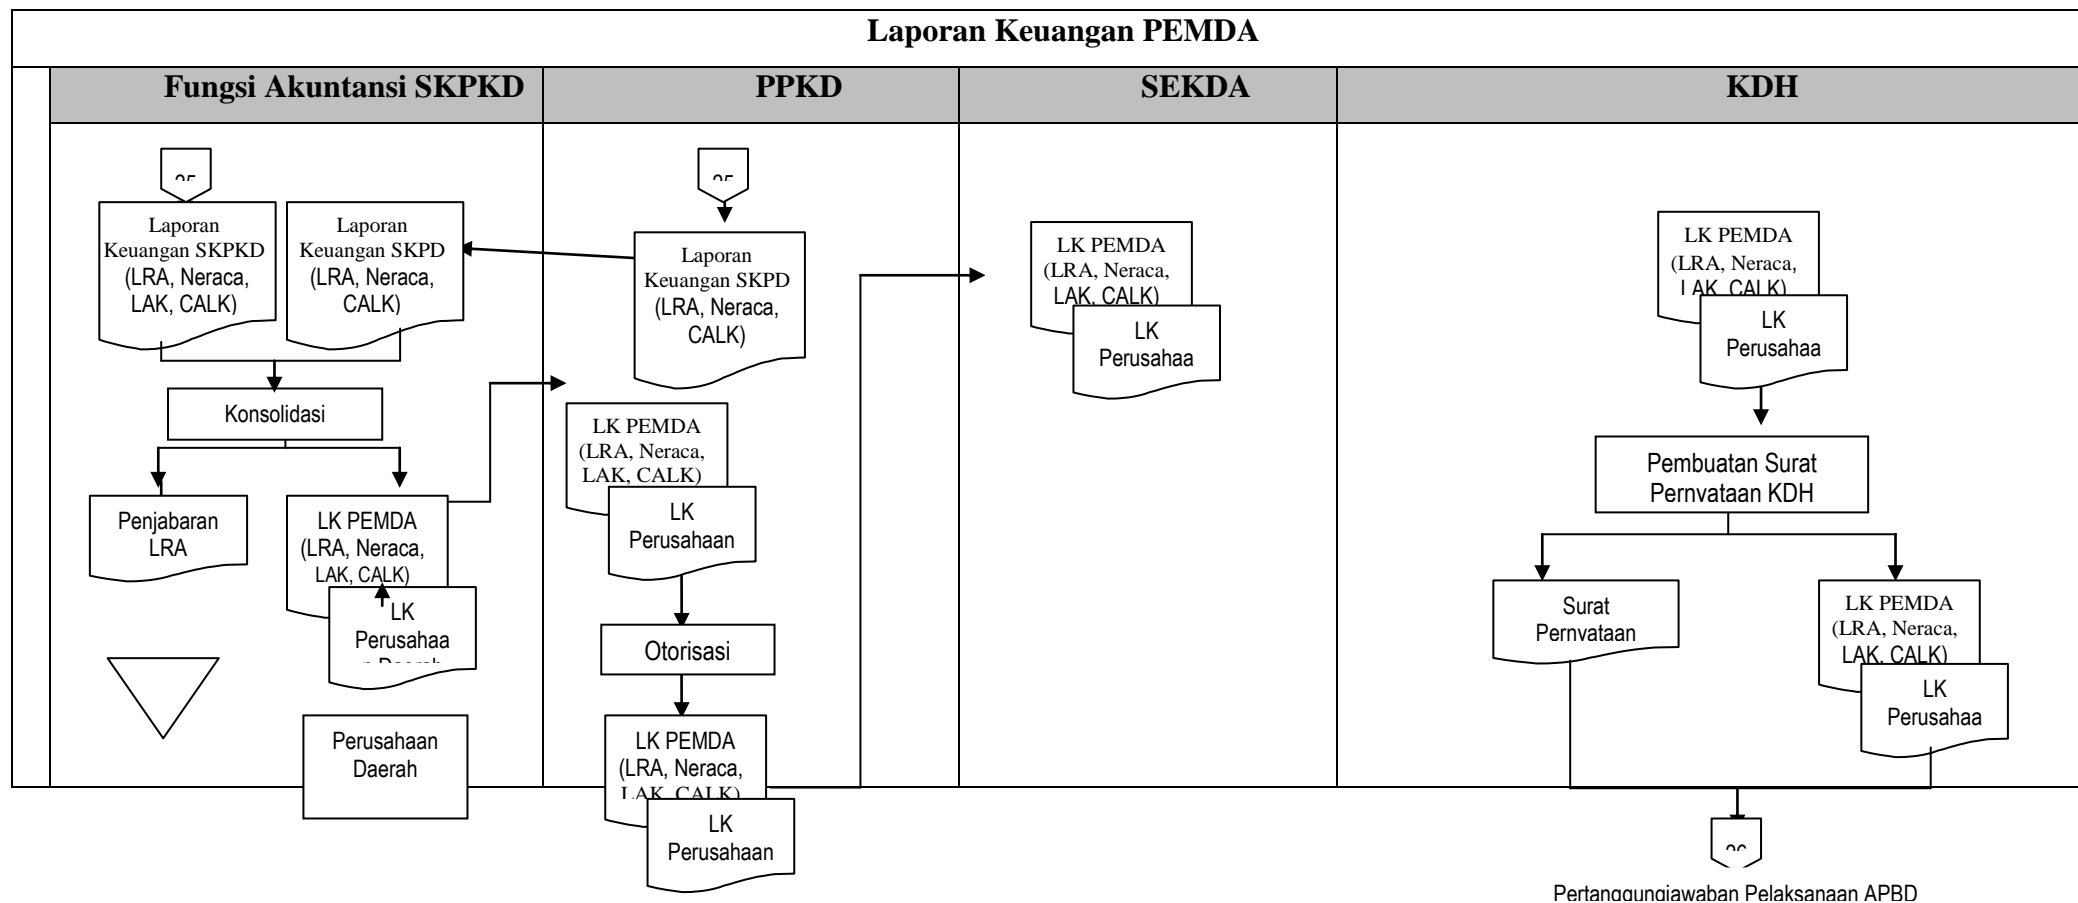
Laporan Keuangan PEMDA

Fungsi Akuntansi SKPKD

PPKD

SEKDA

KDH

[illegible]

Laporan Keuangan SKPKD (LRA, Neraca, LAK, CALK)

Laporan Keuangan SKPD (LRA, Neraca, CALK)

Konsolidasi

Penjabaran LRA

LK PEMDA (LRA, Neraca, LAK, CALK)

LK Perusahaa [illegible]

Perusahaan Daerah

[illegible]

Laporan Keuangan SKPD (LRA, Neraca, CALK)

LK PEMDA (LRA, Neraca, LAK, CALK)

LK Perusahaan

Otorisasi

LK PEMDA (LRA, Neraca, LAK, CALK)

LK Perusahaan

LK PEMDA (LRA, Neraca, LAK, CALK)

LK Perusahaa

LK PEMDA (LRA, Neraca, LAK, CALK)

LK Perusahaa

Pembuatan Surat Pernvataan KDH

Surat Pernvataan

LK PEMDA (LRA, Neraca, LAK, CALK)

LK Perusahaa

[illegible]

Pertanggungjawaban Pelaksanaan APBD